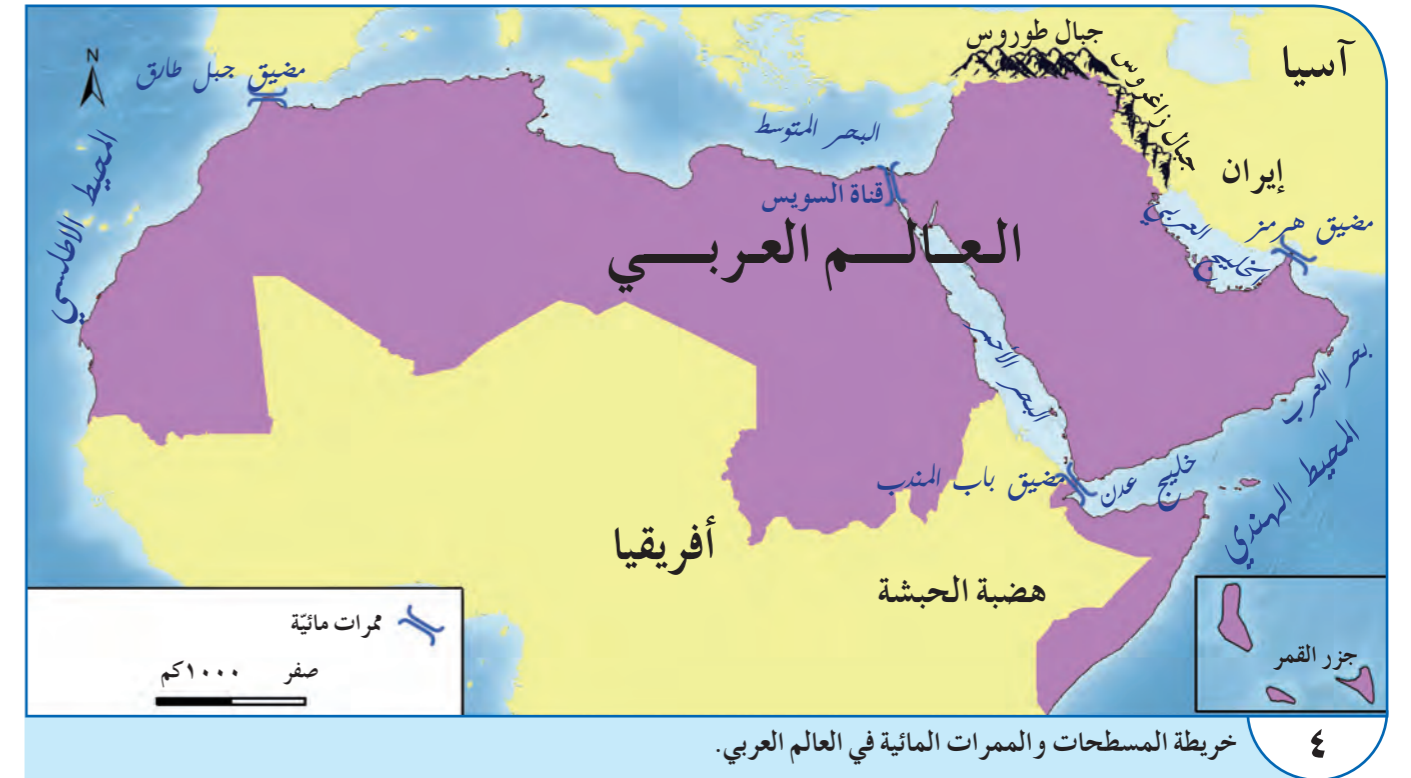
آسيا
جبال طوروس
جبال زاغروس
N
مضيق جبل طارق
البحر المتوسط
قناة السويس
إيران
الخليج العربي
مضيق هرمز
المحيط الأطلسي
العالــم العربــي
البحر الأحمر
بحر العرب
المحيط الهندي
مضيق باب المندب
خليج عدن
أفريقيا
هضبة الحبشة
ممرات مائيّة
صفر ١٠٠٠كم
جزر القمر
٤
خريطة المسطحات والممرات المائية في العالم العربي.